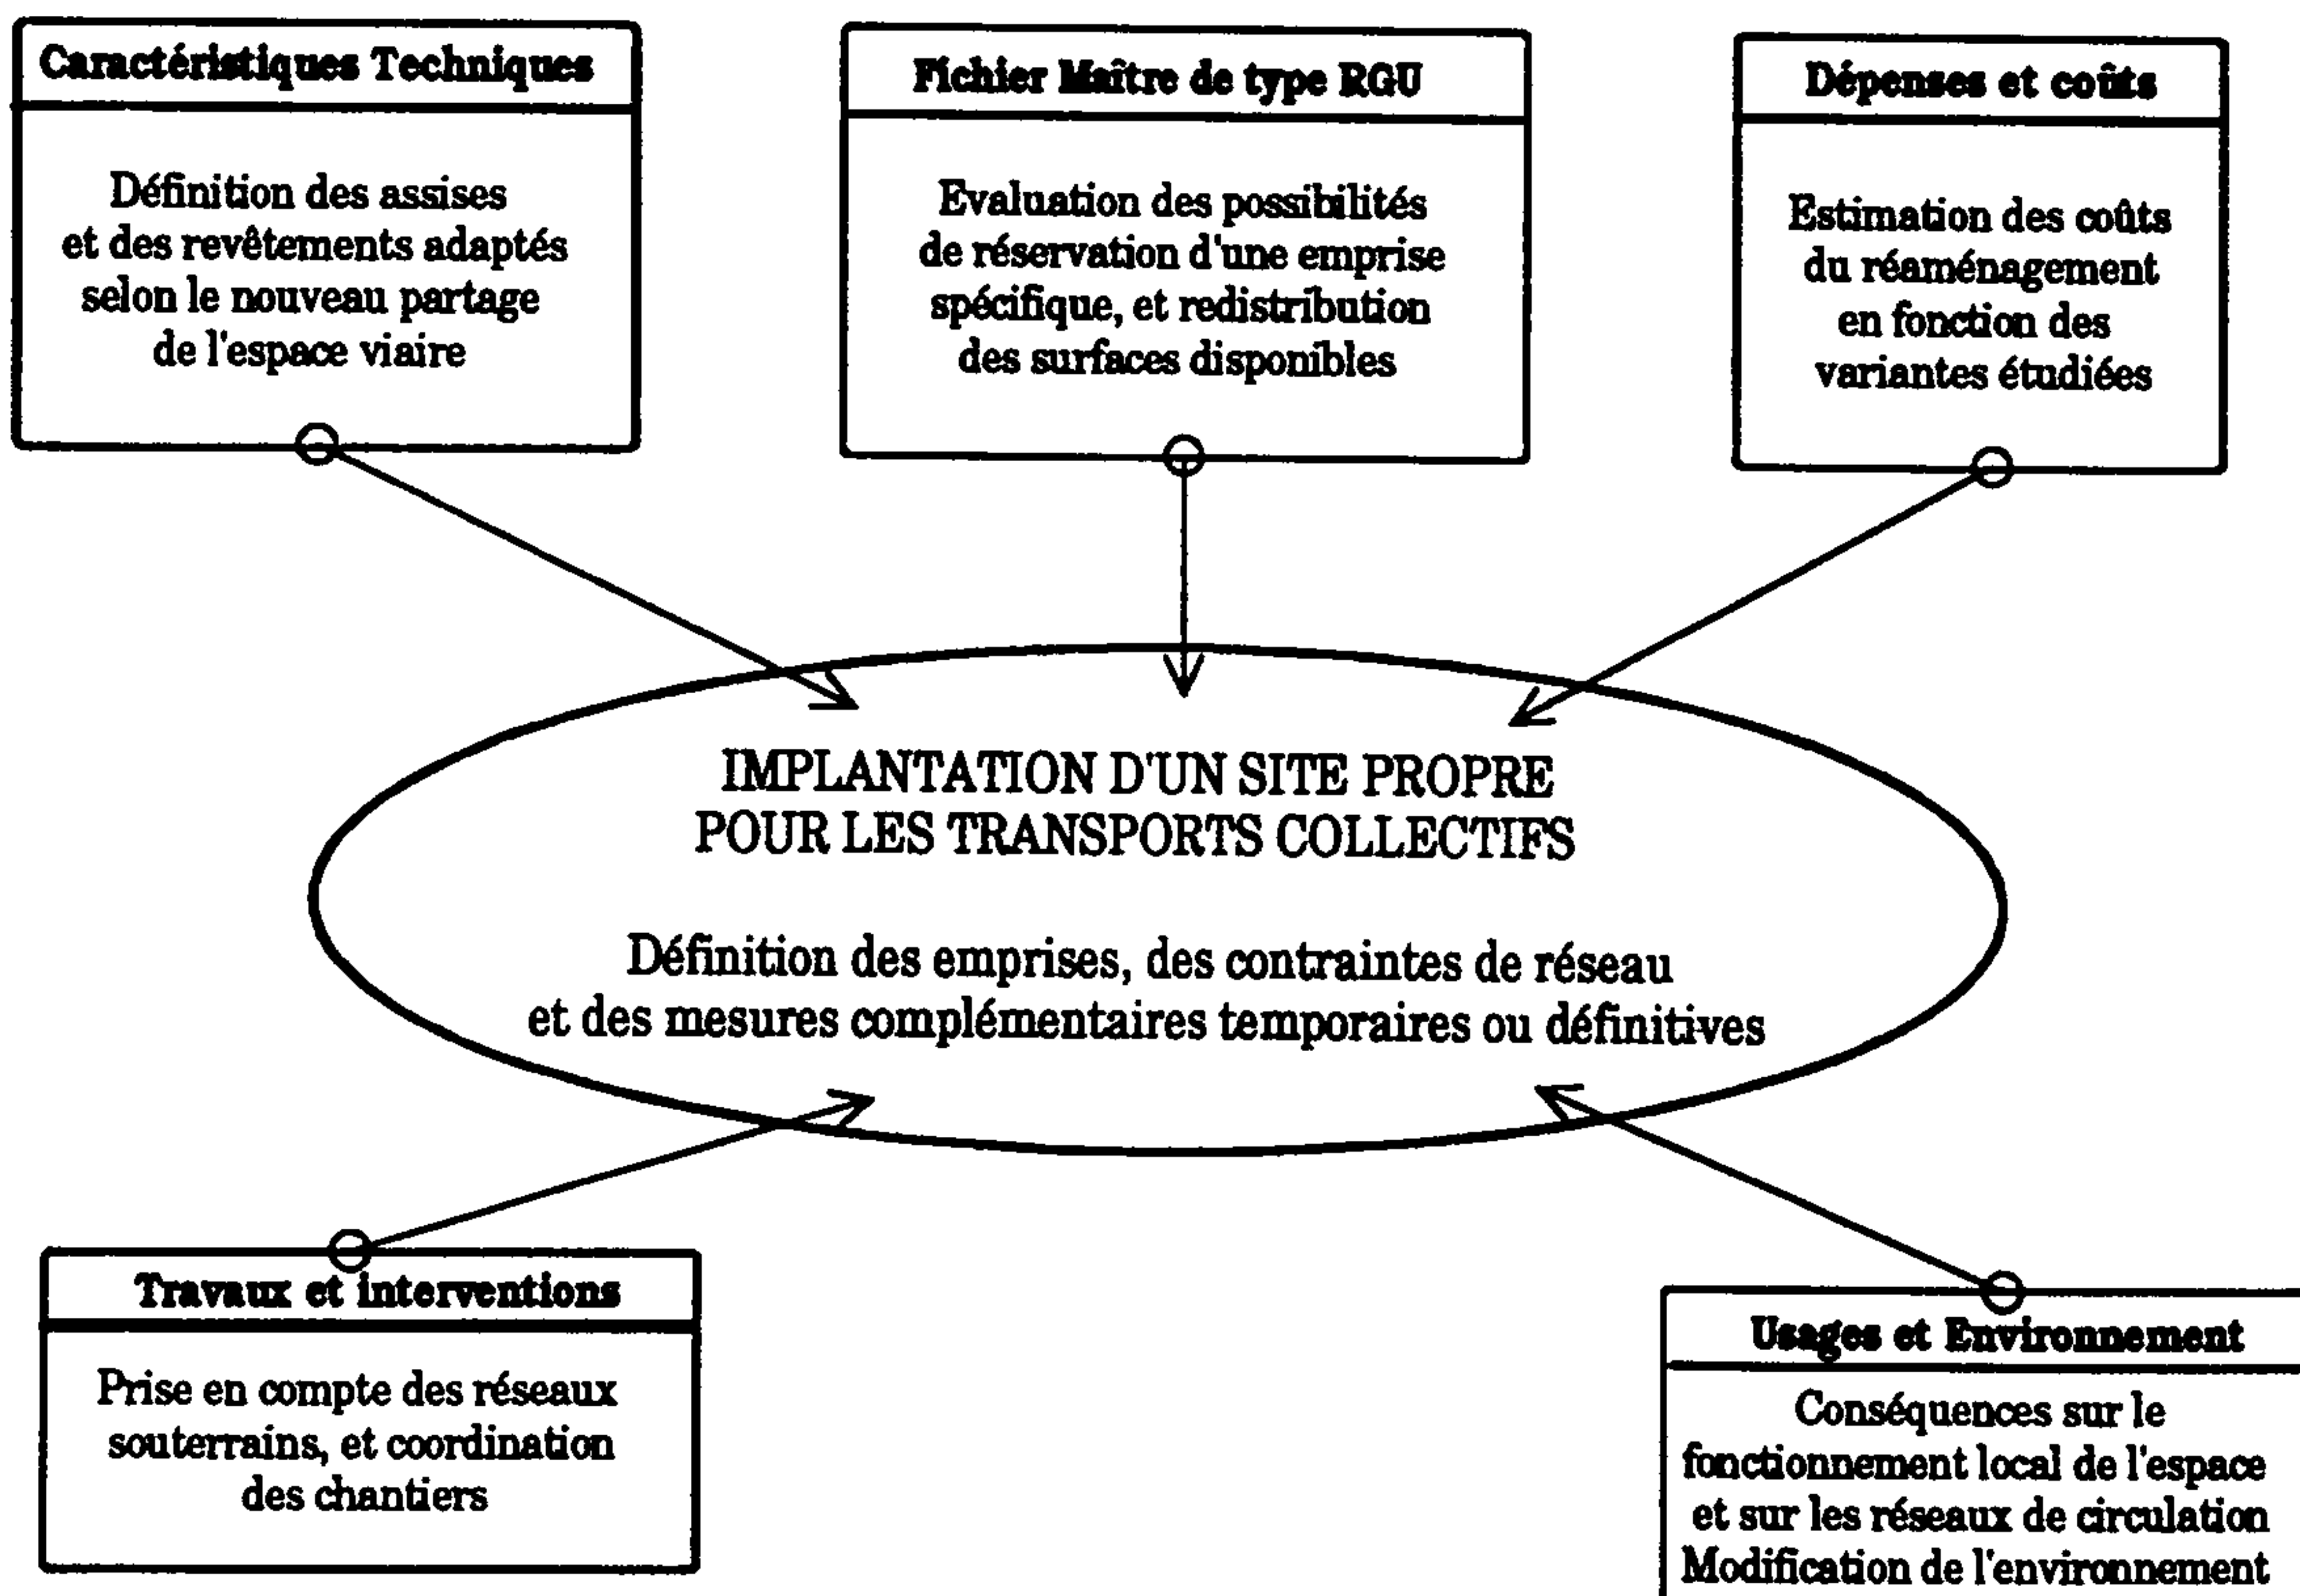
Caractéristiques Techniques

Définition des assises et des revêtements adaptés selon le nouveau partage de l'espace viaire

Fichier Maître de type RGU

Evaluation des possibilités de réservation d'une emprise spécifique, et redistribution des surfaces disponibles

Dépenses et coûts

Estimation des coûts du réaménagement en fonction des variantes étudiées

IMPLANTATION D'UN SITE PROPRE POUR LES TRANSPORTS COLLECTIFS

Définition des emprises, des contraintes de réseau et des mesures complémentaires temporaires ou définitives

Travaux et interventions

Prise en compte des réseaux souterrains, et coordination des chantiers

Usages et Environnement

Conséquences sur le fonctionnement local de l'espace et sur les réseaux de circulation Modification de l'environnement